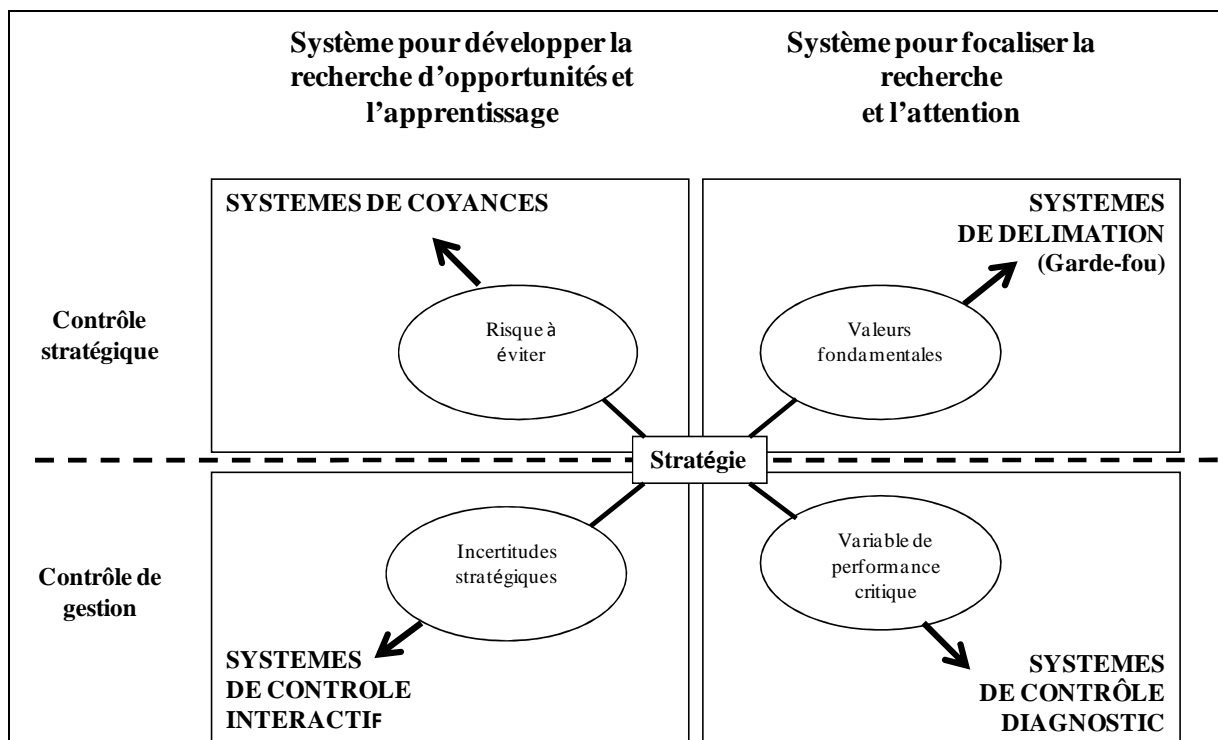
Système pour développer la recherche d'opportunités et l'apprentissage

Système pour focaliser la recherche et l'attention

SYSTEMES DE COYANCES

SYSTEMES DE DELIMATION (Garde-fou)

Contrôle stratégique

Risque à éviter

Valeurs fondamentales

Stratégie

Contrôle de gestion

Incertitudes stratégiques

Variable de performance critique

SYSTEMES DE CONTROLE INTERACTIF

SYSTEMES DE CONTRÔLE DIAGNOSTIC